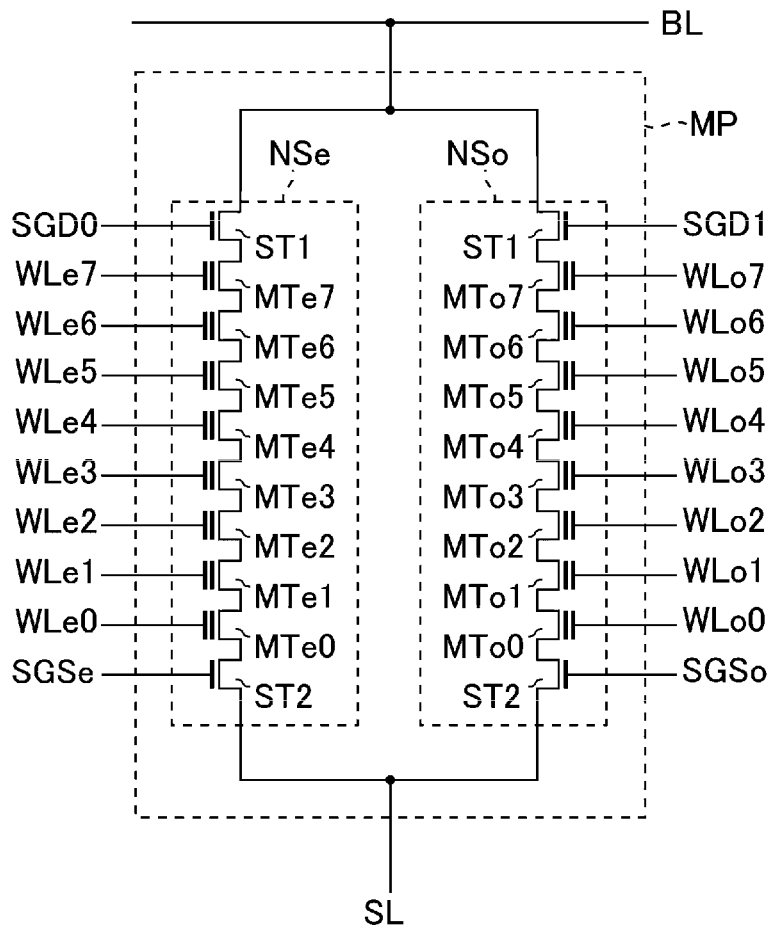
BL
MP
NSe
NSo
SGD0
ST1
ST1
SGD1
WLe7
MTe7
MTo7
WLo7
WLe6
MTe6
MTo6
WLo6
WLe5
MTe5
MTo5
WLo5
WLe4
MTe4
MTo4
WLo4
WLe3
MTe3
MTo3
WLo3
WLe2
MTe2
MTo2
WLo2
WLe1
MTe1
MTo1
WLo1
WLe0
MTe0
MTo0
WLo0
SGSe
ST2
ST2
SGSo
SL